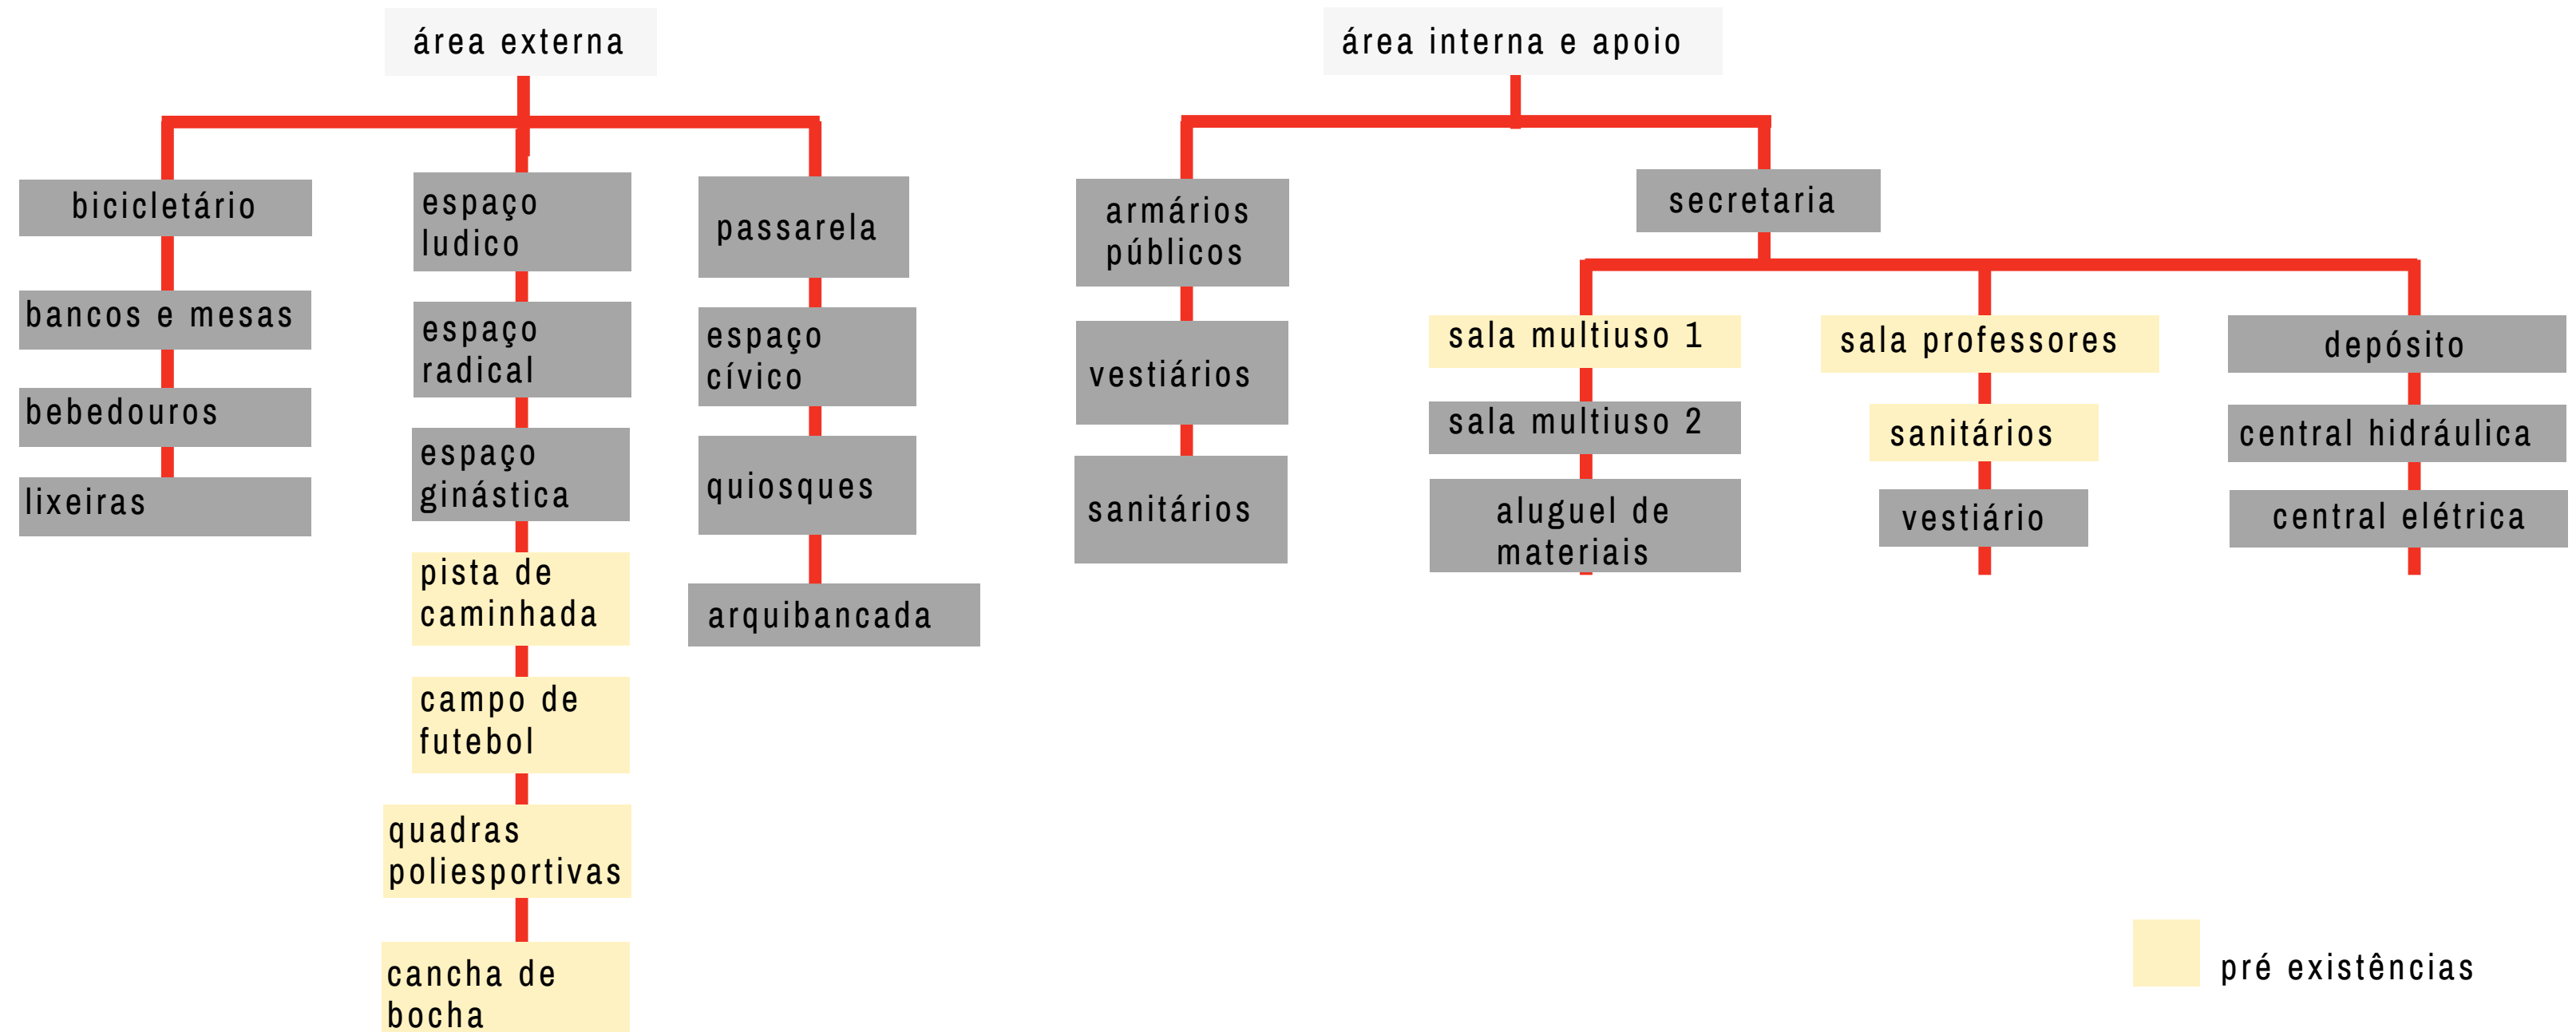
área externa

bicicletário

bancos e mesas

bebedouros

lixeiras

espaço ludico

espaço radical

espaço ginástica

pista de caminhada

campo de futebol

quadras poliesportivas

cancha de bocha

passarela

espaço cívico

quiosques

arquibancada

área interna e apoio

armários públicos

vestiários

sanitários

secretaria

sala multiuso 1

sala multiuso 2

aluguel de materiais

sala professores

sanitários

vestiário

depósito

central hidráulica

central elétrica

pré existências